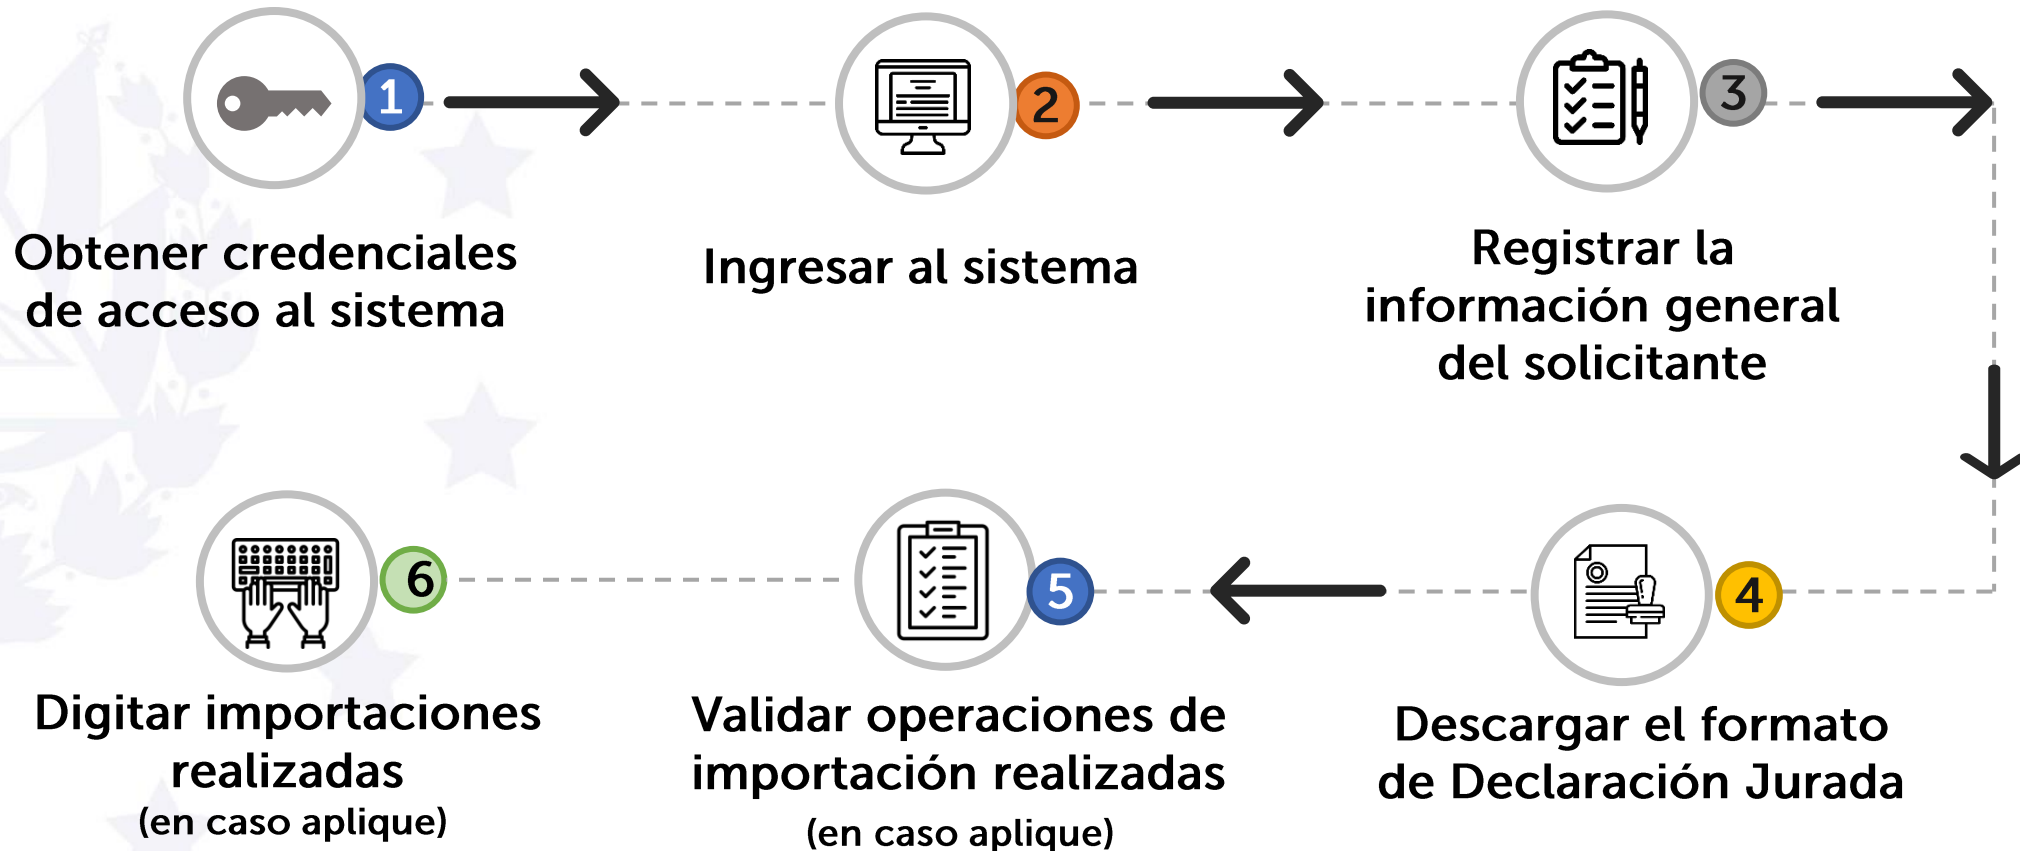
1
Obtener credenciales de acceso al sistema

2
Ingresar al sistema

3
Registrar la información general del solicitante

4
Descargar el formato de Declaración Jurada

5
Validar operaciones de importación realizadas
(en caso aplique)

6
Digitar importaciones realizadas
(en caso aplique)